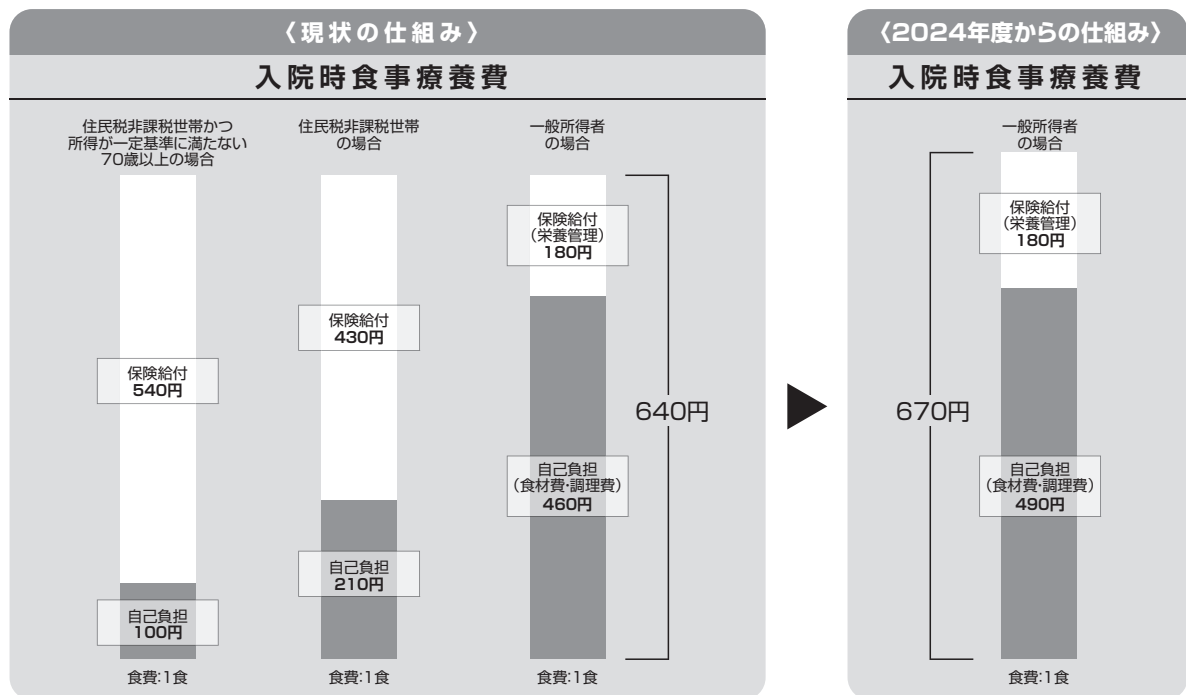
〈現状の仕組み〉

入院時食事療養費

住民税非課税世帯かつ所得が一定基準に満たない70歳以上の場合

保険給付
540円

自己負担
100円

食費:1食

住民税非課税世帯の場合

保険給付
430円

自己負担
210円

食費:1食

一般所得者の場合

保険給付
(栄養管理)
180円

自己負担
(食材費・調理費)
460円

食費:1食

640円

〈2024年度からの仕組み〉

入院時食事療養費

一般所得者の場合

保険給付
(栄養管理)
180円

670円

自己負担
(食材費・調理費)
490円

食費:1食